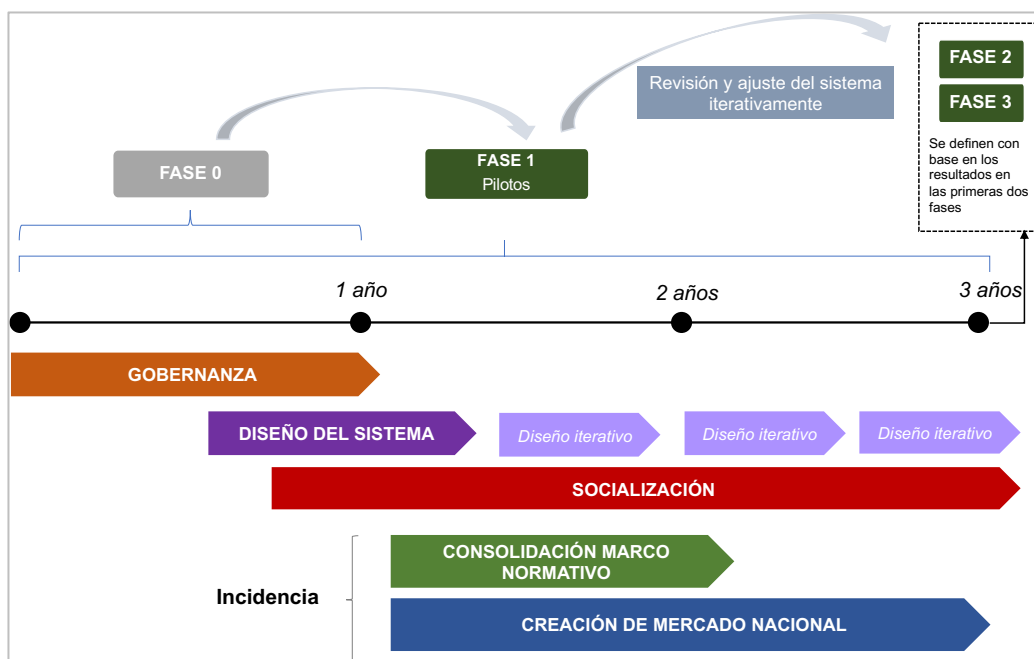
Revisión y ajuste del sistema iterativamente

FASE 2

FASE 3

Se definen con base en los resultados en las primeras dos fases

FASE 0

FASE 1
Pilotos

1 año

2 años

3 años

GOBERNANZA

DISEÑO DEL SISTEMA

Diseño iterativo

Diseño iterativo

Diseño iterativo

SOCIALIZACIÓN

Incidencia

CONSOLIDACIÓN MARCO NORMATIVO

CREACIÓN DE MERCADO NACIONAL